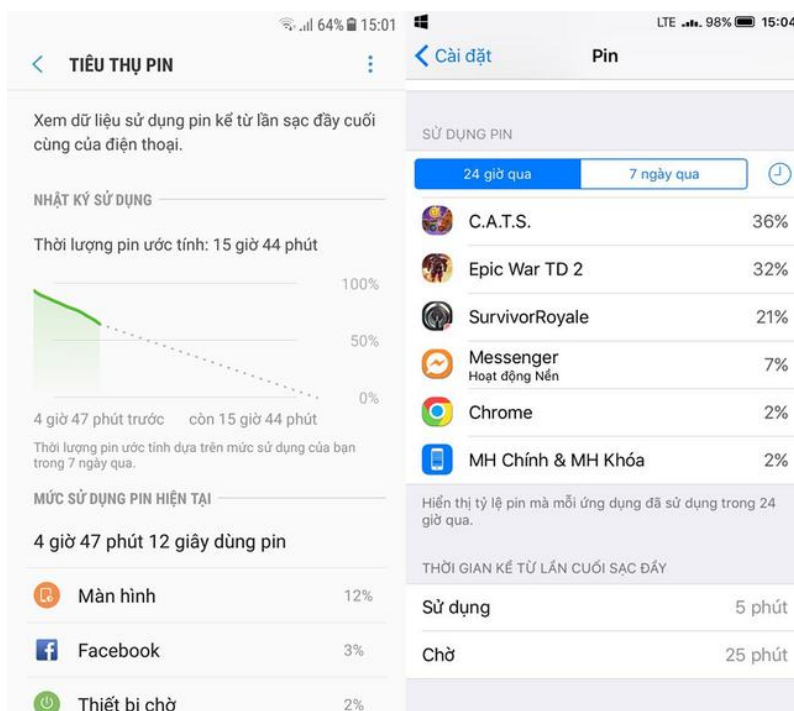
64% 15:01

TIÊU THỤ PIN

Xem dữ liệu sử dụng pin kể từ lần sạc đầy cuối cùng của điện thoại.

NHẬT KÝ SỬ DỤNG

Thời lượng pin ước tính: 15 giờ 44 phút

100%
50%
0%

4 giờ 47 phút trước còn 15 giờ 44 phút

Thời lượng pin ước tính dựa trên mức sử dụng của bạn trong 7 ngày qua.

MỨC SỬ DỤNG PIN HIỆN TẠI

4 giờ 47 phút 12 giây dùng pin

Màn hình 12%
Facebook 3%
Thiết bị chờ 2%

LTE 98% 15:04

Cài đặt Pin

SỬ DỤNG PIN

24 giờ qua 7 ngày qua

C.A.T.S. 36%
Epic War TD 2 32%
SurvivorRoyale 21%
Messenger Hoạt động Nền 7%
Chrome 2%
MH Chính & MH Khóa 2%

Hiển thị tỷ lệ pin mà mỗi ứng dụng đã sử dụng trong 24 giờ qua.

THỜI GIAN KỂ TỪ LẦN CUỐI SẠC ĐẦY

Sử dụng 5 phút
Chờ 25 phút